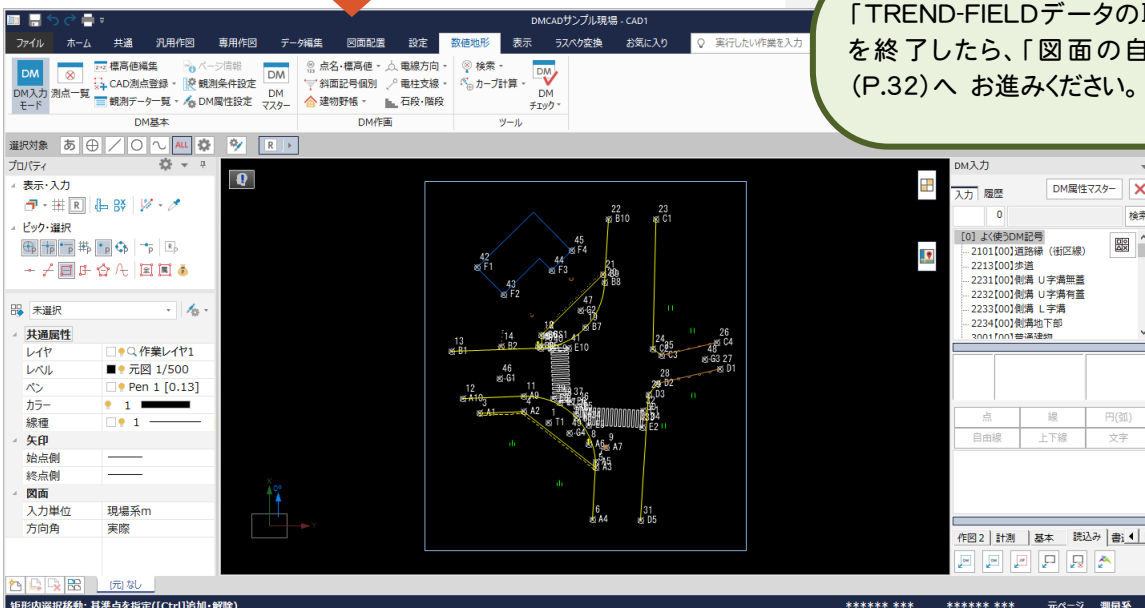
DMCADサンプル現場 - CAD1

ファイル ホーム 共通 汎用作図 専用作図 データ編集 図面配置 設定 数値地形 表示 ラスベク変換 お気に入り 実行したい作業を入力

「TREND-FIELDデータの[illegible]を終了したら、「図面の自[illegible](P.32)へ お進みください。

DM入力モード 測点一覧 標高値編集 CAD測点登録 観測データ一覧 ページ情報 観測条件設定 DM属性設定 DMマスター
DM基本
点名・標高値 斜面記号個別 建物野帳 電線方向 電柱支線 石段・階段
DM作画
検索 カーブ計算 DMチェック
ツール

選択対象 あ ALL R

プロパティ
表示・入力
ピック・選択

未選択
共通属性
| レイヤ | 作業レイヤ1 |
|---|---|
| レベル | 元図 1/500 |
| ペン | Pen 1 [0.13] |
| カラー | 1 |
| 線種 | 1 |
矢印
| 始点側 | |
|---|---|
| 終点側 | |
図面
| 入力単位 | 現場系m |
|---|---|
| 方向角 | 実際 |

22 B10 23 C1 45 F4 42 F1 44 F3 43 F2 21 B9 20 B8 47 19 B7 18 B6 G1 13 B1 14 B2 41 E10 24 C2 25 C3 26 C4 40 G3 27 D1 46 G1 12 A10 11 A9 28 D2 D3 3 A1 4 A2 1 T1 37 34 E2 8 G4 9 A7 A6 5 A3 A5 6 A4 31 D5

DM入力
入力 履歴 DM属性マスター
0
[0] よく使うDM記号
2101[00]道路縁（街区線）
2213[00]歩道
2231[00]側溝 U字溝無蓋
2232[00]側溝 U字溝有蓋
2233[00]側溝 L字溝
2234[00]側溝地下部
点 線 円(弧)
自由線 上下線 文字
作図2 計測 基本 読込み

(元) なし
矩形内選択移動: 基準点を指定([Ctrl]追加・解除)